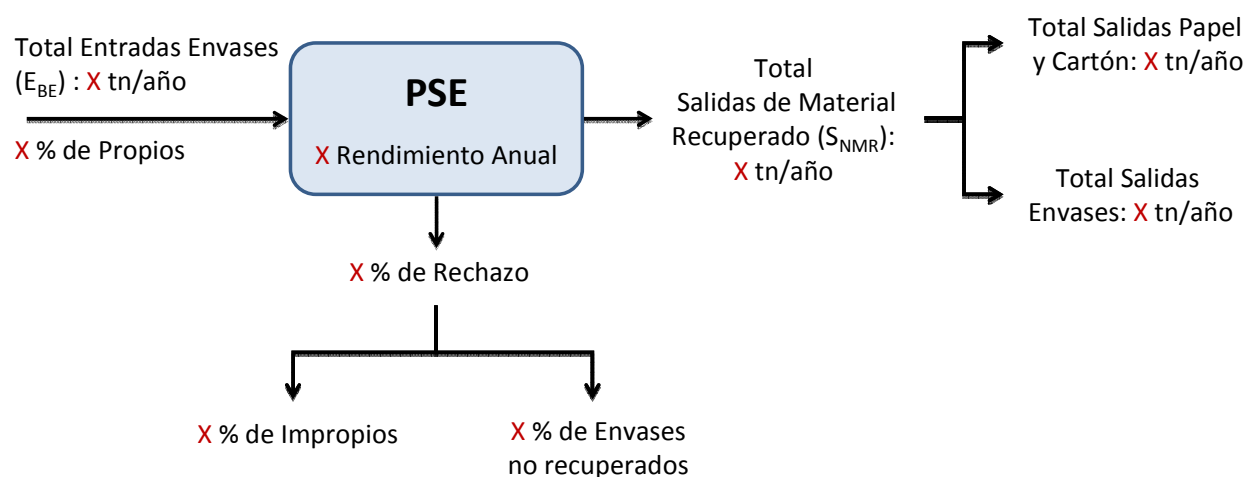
Total Entradas Envases ($E_{BE}$) : X tn/año

X % de Propios

PSE

X Rendimiento Anual

Total Salidas de Material Recuperado ($S_{NMR}$): X tn/año

Total Salidas Papel y Cartón: X tn/año

Total Salidas Envases: X tn/año

X % de Rechazo

X % de Impropios

X % de Envases no recuperados